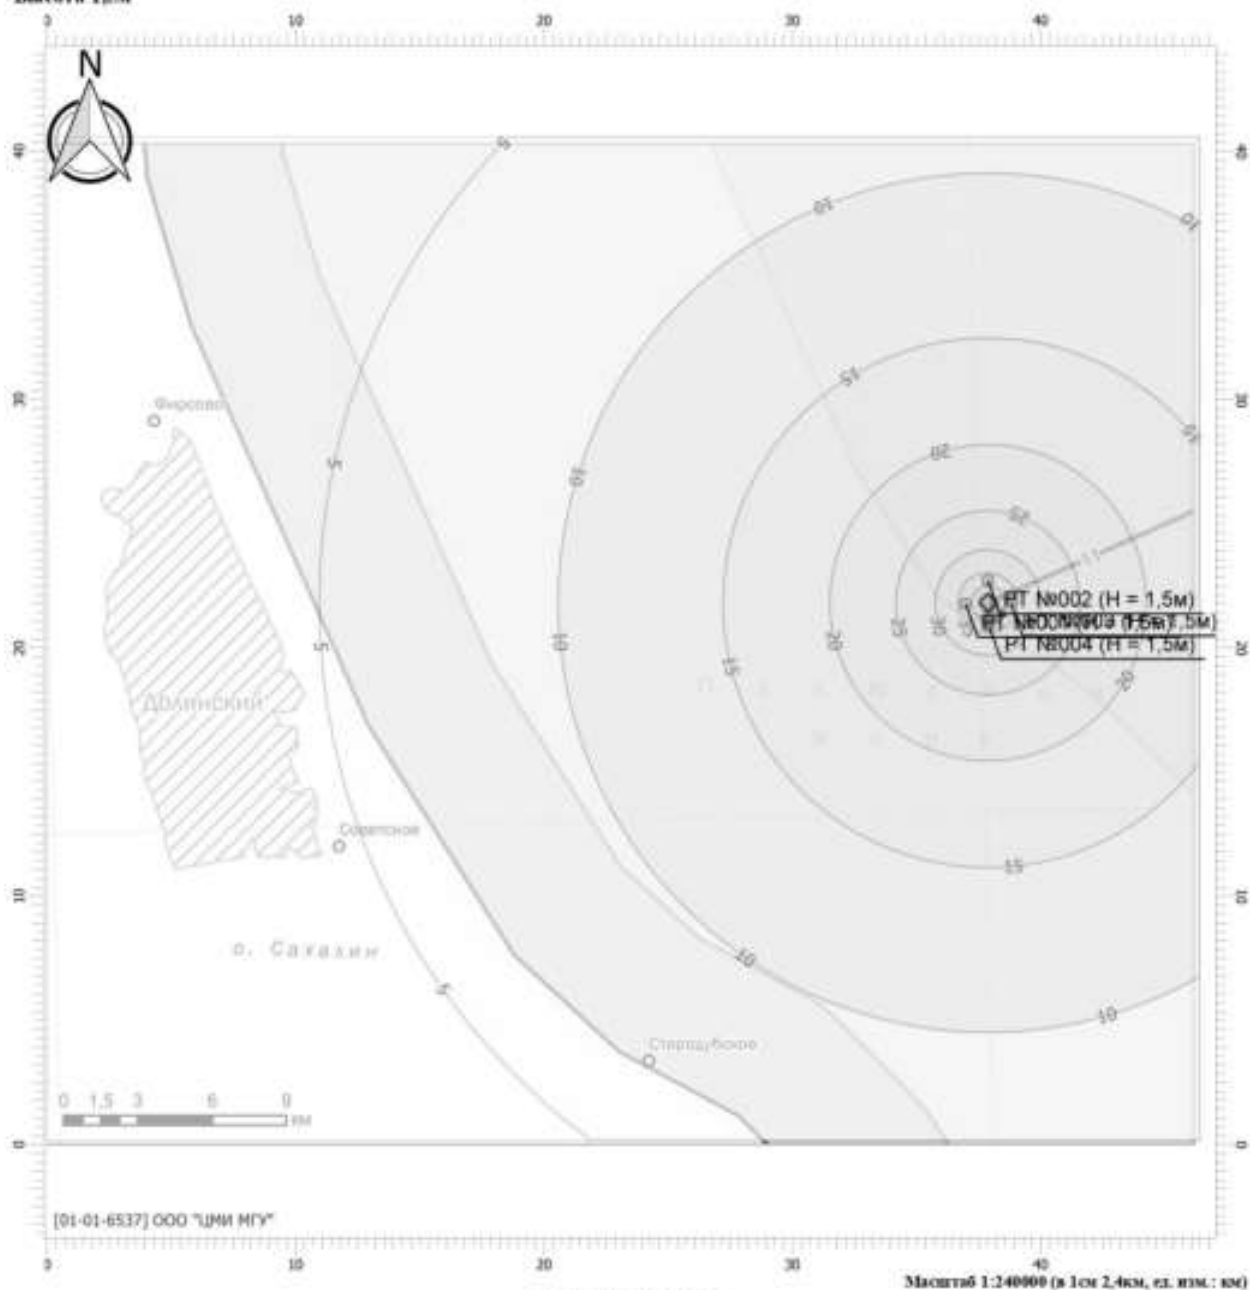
Высота 1,5м

0 10 20 30 40

N

40 30 20 10 0

5
10
15
20
25
10
15
20
25
30
20
15
10
15
20
10
5
5
10
5
10

Фирсово
Долинский
Сокольское
о. Сахалин
Стародубское

РТ №002 (Н = 1,5м)
РТ №003 (Н = 1,5м)
РТ №004 (Н = 1,5м)

0 1,5 3 6 9 км

[01-01-6537] ООО "ЦМИ МГУ"

0 10 20 30 40

Масштаб 1:240000 (в 1см 2,4км, ед. изм.: км)